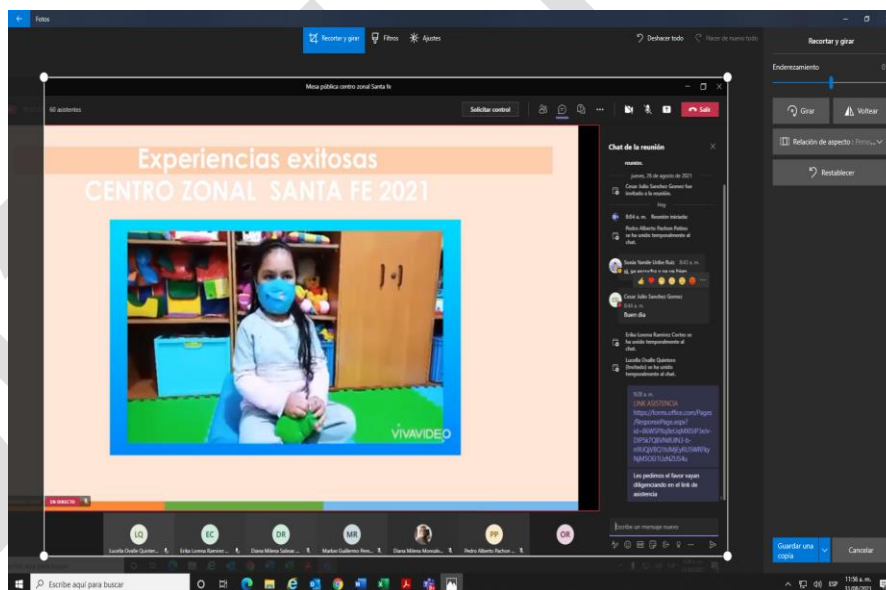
Fotos

Recortar y girar
Filtros
Ajustes
Deshacer todo
Hacer de nuevo todo

Recortar y girar
Enderezamiento
Girar
Voltear
Relación de aspecto : Pers...
Restablecer

Mesa pública centro zonal Santa fe
60 asistentes
Solicitar control
Salir

Experiencias exitosas
CENTRO ZONAL SANTA FE 2021

VIVAVIDEO

EN DIRECTO

Chat de la reunión
reunión.
jueves, 26 de agosto de 2021
Cesar Julio Sanchez Gomez fue invitado a la reunión.
Hoy
8:04 a. m. Reunión iniciada
Pedro Alberto Pachon Peñina se ha unido temporalmente al chat.
Sonia Yamile Uribe Ruiz 8:43 a. m.
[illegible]
Cesar Julio Sanchez Gomez 8:44 a. m.
Buen día
Erika Lorena Ramirez Cortes se ha unido temporalmente al chat.
Lucella Ovalle Quintero (Invitado) se ha unido temporalmente al chat.
9:28 a. m.
LINK ASISTENCIA
https://forms.office.com/Pages/ResponsePage.aspx?id=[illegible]
Les pedimos el favor vayan diligenciando en el link de asistencia
Escribe un mensaje nuevo

LQ Lucella Ovalle Quinter...
EC Erika Lorena Ramirez ...
DR Diana Milena Salinas ...
MR Marlon Guillermo Ren...
Diana Milena Moncale...
PP Pedro Alberto Pachon ...
OR

Guardar una copia
Cancelar

Escribe aquí para buscar
11:56 a. m.
31/08/2021
ESP